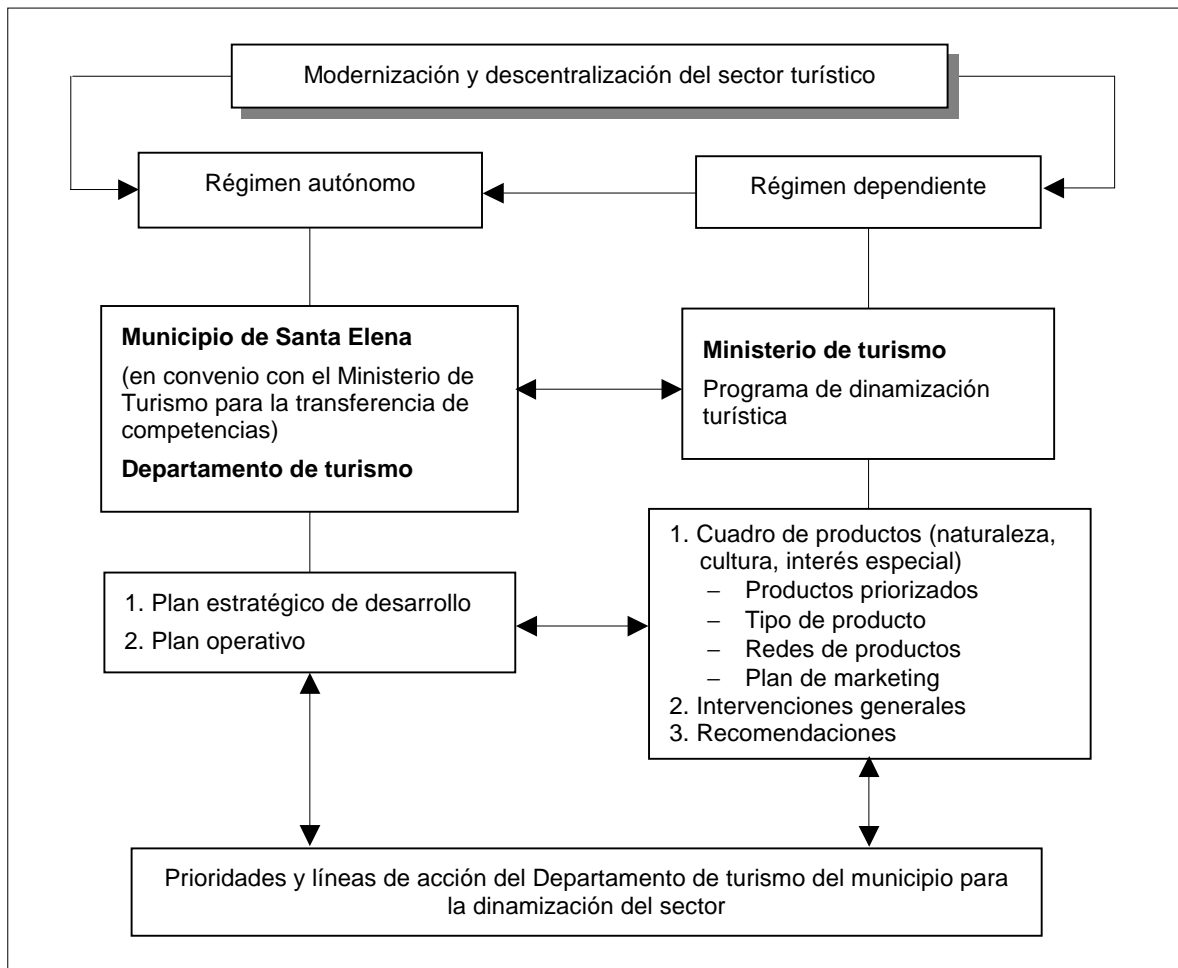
Modernización y descentralización del sector turístico

Régimen autónomo

Régimen dependiente

**Municipio de Santa Elena**

(en convenio con el Ministerio de Turismo para la transferencia de competencias)

**Departamento de turismo**

**Ministerio de turismo**

Programa de dinamización turística

1. Plan estratégico de desarrollo
2. Plan operativo

1. Cuadro de productos (naturaleza, cultura, interés especial)
   – Productos priorizados
   – Tipo de producto
   – Redes de productos
   – Plan de marketing
2. Intervenciones generales
3. Recomendaciones

Prioridades y líneas de acción del Departamento de turismo del municipio para la dinamización del sector